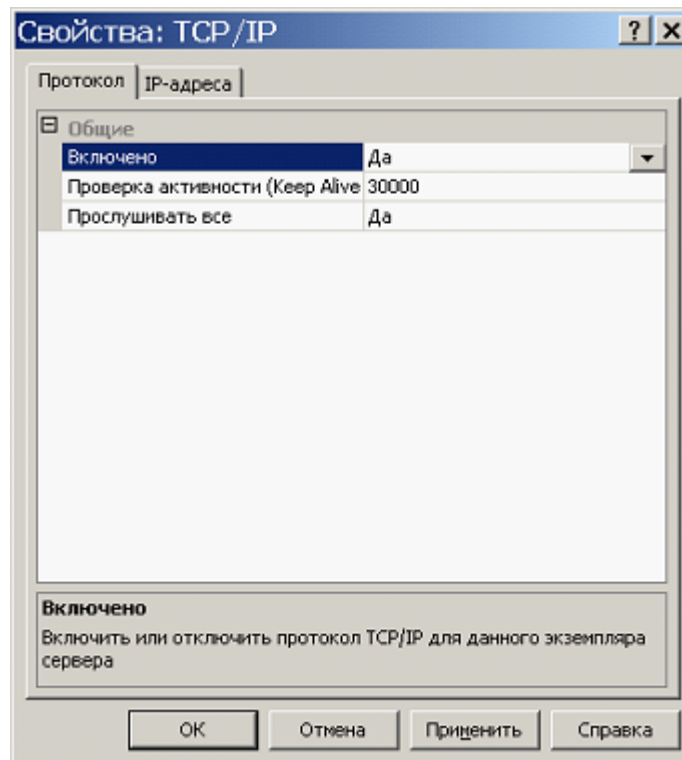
Свойства: TCP/IP

? X

Протокол | IP-адреса

⊟ Общие

| | |
|---|---|
| Включено | Да |
| Проверка активности (Keep Alive | 30000 |
| Прослушивать все | Да |

Включено

Включить или отключить протокол TCP/IP для данного экземпляра сервера

ОК | Отмена | Применить | Справка